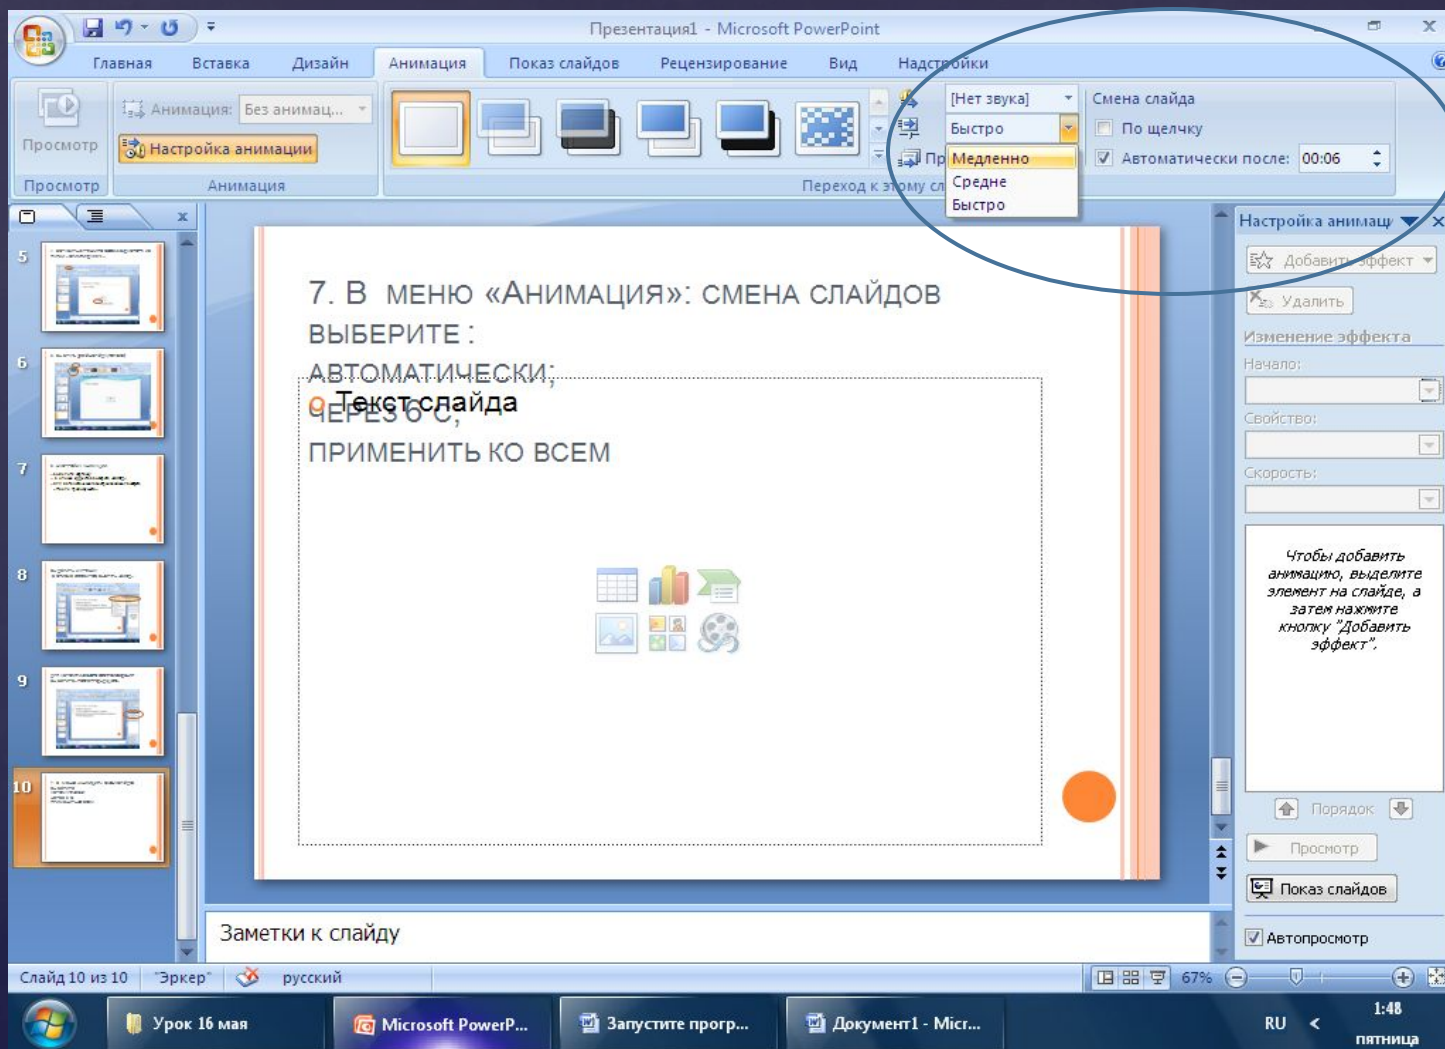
Презентация1 - Microsoft PowerPoint

Главная Вставка Дизайн Анимация Показ слайдов Рецензирование Вид Надстройки

Просмотр

Анимация: Без анимац...

Настройка анимации

Просмотр Анимация

[Нет звука]

Быстро

Пр

Медленно

Средне

Быстро

Переход к этому сл

Смена слайда

По щелчку

Автоматически после: 00:06

Настройка анимаци

Добавить эффект

Удалить

Изменение эффекта

Начало:

Свойство:

Скорость:

Чтобы добавить анимацию, выделите элемент на слайде, а затем нажмите кнопку "Добавить эффект".

Порядок

Просмотр

Показ слайдов

Автопросмотр

5

6

7

8

9

10

7. В МЕНЮ «АНИМАЦИЯ»: СМЕНА СЛАЙДОВ ВЫБЕРИТЕ :

АВТОМАТИЧЕСКИ;

ЧЕРЕЗ 6 С;

Текст слайда

ПРИМЕНИТЬ КО ВСЕМ

Заметки к слайду

Слайд 10 из 10 "Эркер" русский 67%

Урок 16 мая Microsoft PowerP... Запустите прогр... Документ1 - Micr... RU 1:48 пятница